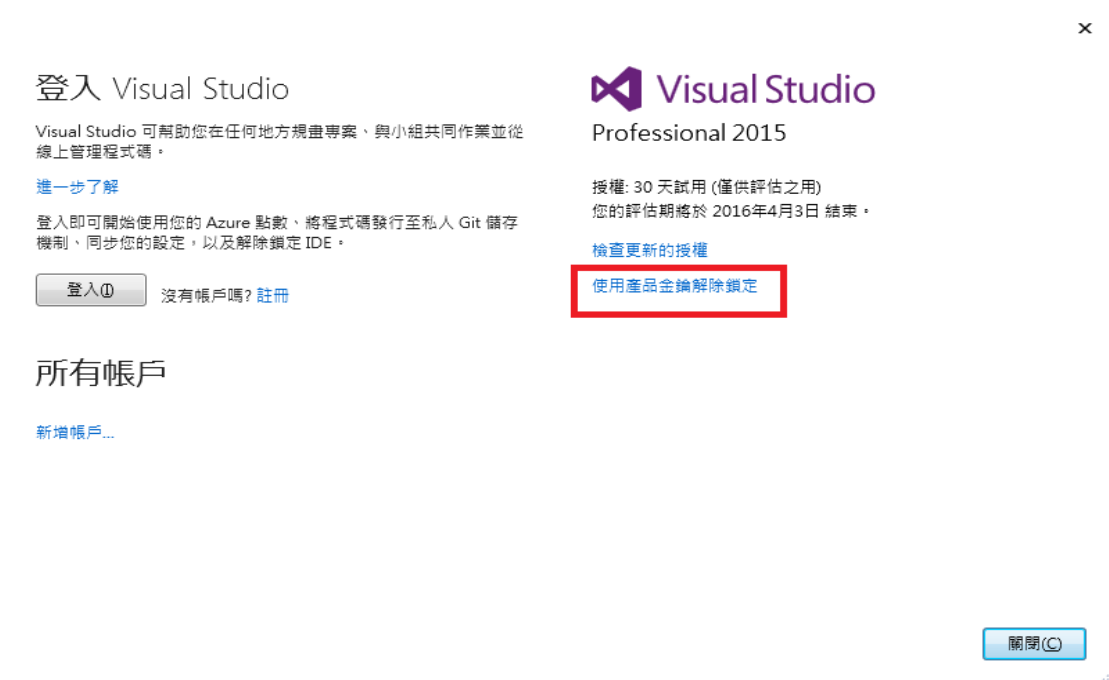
×

登入 Visual Studio

Visual Studio 可幫助您在任何地方規畫專案、與小組共同作業並從線上管理程式碼。

進一步了解

登入即可開始使用您的 Azure 點數、將程式碼發行至私人 Git 儲存機制、同步您的設定，以及解除鎖定 IDE。

登入(I)　沒有帳戶嗎? 註冊

所有帳戶

新增帳戶...

Visual Studio

Professional 2015

授權: 30 天試用 (僅供評估之用)
您的評估期將於 2016年4月3日 結束。

檢查更新的授權

使用產品金鑰解除鎖定

關閉(C)